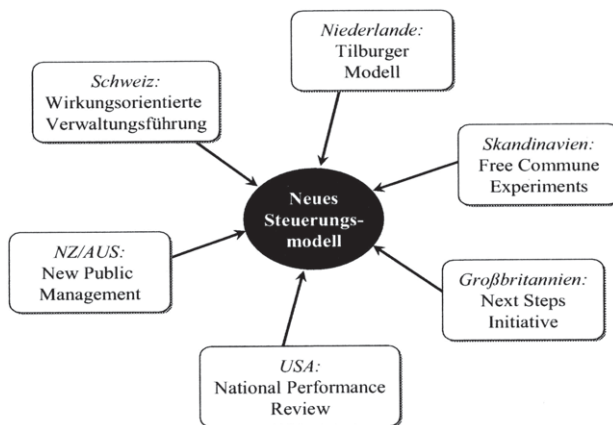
Niederlande:
Tilburger Modell

Schweiz:
Wirkungsorientierte Verwaltungsführung

Skandinavien:
Free Commune Experiments

Neues Steuerungsmodell

NZ/AUS:
New Public Management

Großbritannien:
Next Steps Initiative

USA:
National Performance Review